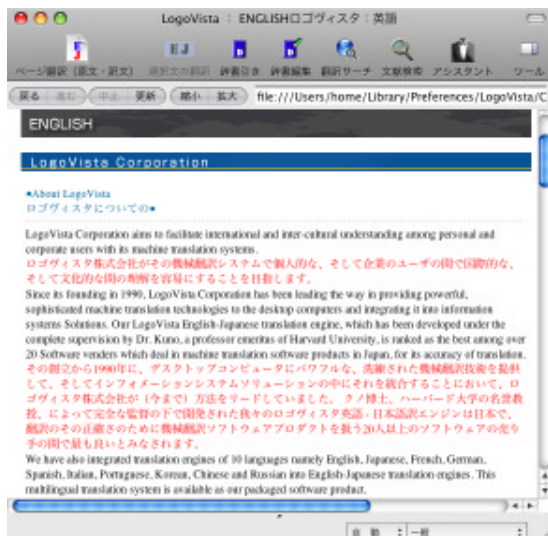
LogoVista : ENGLISHロゴヴィスタ：英語

ページ翻訳（原文・訳文）　選択文の翻訳　辞書引き　辞書編集　翻訳サーチ　文献検索　アシスタント　ツール

戻る　進む　中止　更新　縮小　拡大　file:///Users/home/Library/Preferences/LogoVista/C

ENGLISH

LogoVista Corporation

•About LogoVista
ロゴヴィスタについての•

LogoVista Corporation aims to facilitate international and inter-cultural understanding among personal and corporate users with its machine translation systems.
ロゴヴィスタ株式会社がその機械翻訳システムで個人的な、そして企業のユーザの間で国際的な、そして文化的な間の理解を容易にすることを目指します。
Since its founding in 1990, LogoVista Corporation has been leading the way in providing powerful, sophisticated machine translation technologies to the desktop computers and integrating it into information systems Solutions. Our LogoVista English-Japanese translation engine, which has been developed under the complete supervision by Dr. Kuno, a professor emeritus of Harvard University, is ranked as the best among over 20 Software venders which deal in machine translation software products in Japan, for its accuracy of translation.
その創立から1990年に、デスクトップコンピュータにパワフルな、洗練された機械翻訳技術を提供して、そしてインフォメーションシステムソリューションの中にそれを統合することにおいて、ロゴヴィスタ株式会社が（今まで）方法をリードしていました。クノ博士、ハーバード大学の名誉教授、によって完全な監督の下で開発された我々のロゴヴィスタ英語・日本語翻訳エンジンは日本で、翻訳のその正確さのために機械翻訳ソフトウェアプロダクトを扱う20人以上のソフトウェアの売り手の間で最も良いとみなされます。
We have also integrated translation engines of 10 languages namely English, Japanese, French, German, Spanish, Italian, Portuguese, Korean, Chinese and Russian into English-Japanese translation engines. This multilingual translation system is available as our packaged software product.

自動　一般